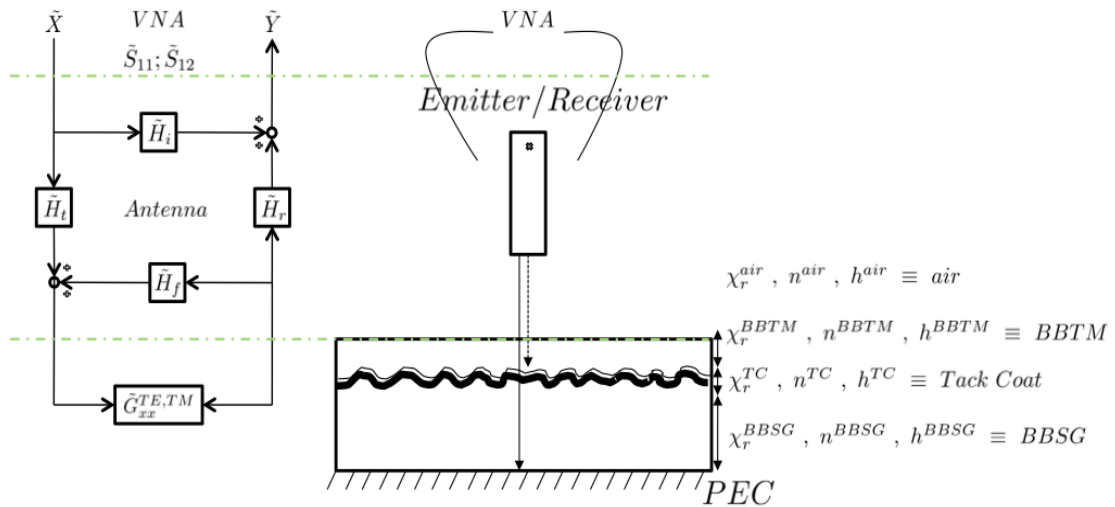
$\tilde{X}$ $VNA$ $\tilde{Y}$

$\tilde{S}_{11};\tilde{S}_{12}$

$\tilde{H}_i$

$\tilde{H}_t$ $Antenna$ $\tilde{H}_r$

$\tilde{H}_f$

$\tilde{G}_{xx}^{TE,TM}$

$VNA$

$Emitter/Receiver$

$\chi_r^{air}$ , $n^{air}$ , $h^{air}$ $\equiv$ $air$

$\chi_r^{BBTM}$ , $n^{BBTM}$ , $h^{BBTM}$ $\equiv$ $BBTM$

$\chi_r^{TC}$ , $n^{TC}$ , $h^{TC}$ $\equiv$ $Tack\ Coat$

$\chi_r^{BBSG}$ , $n^{BBSG}$ , $h^{BBSG}$ $\equiv$ $BBSG$

$PEC$